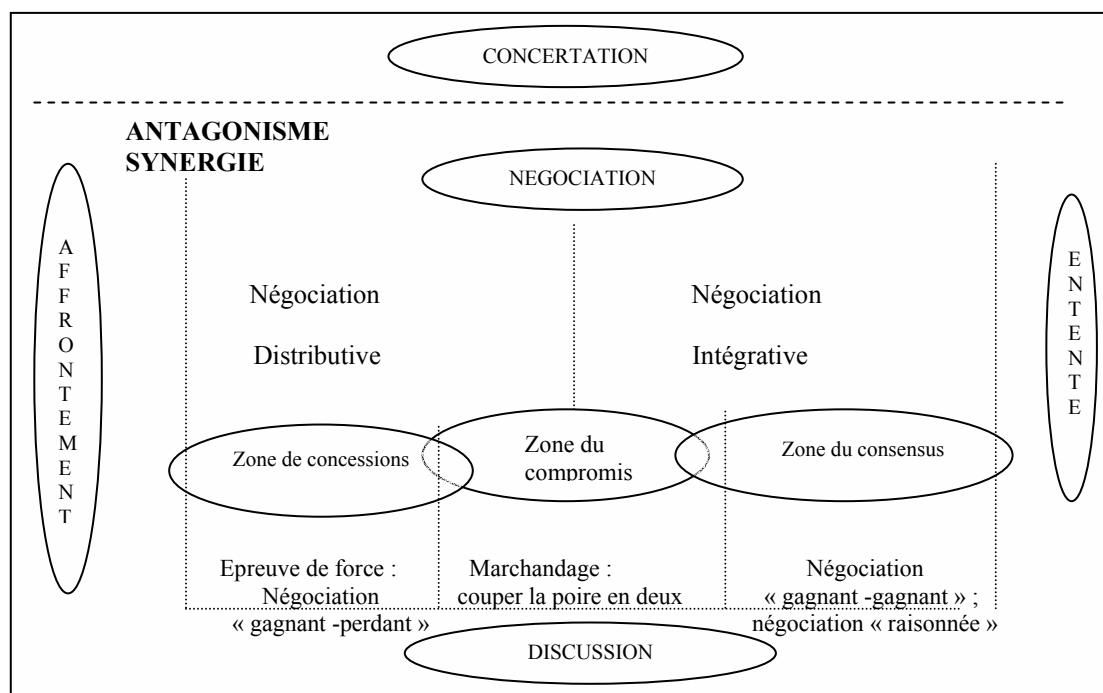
CONCERTATION

ANTAGONISME
SYNERGIE

NEGOCIATION

AFFRONTEMENT

Négociation

Distributive

Négociation

Intégrative

ENTENTE

Zone de concessions

Zone du compromis

Zone du consensus

Epreuve de force : Négociation « gagnant -perdant »

Marchandage : couper la poire en deux

Négociation « gagnant -gagnant » ; négociation « raisonnée »

DISCUSSION